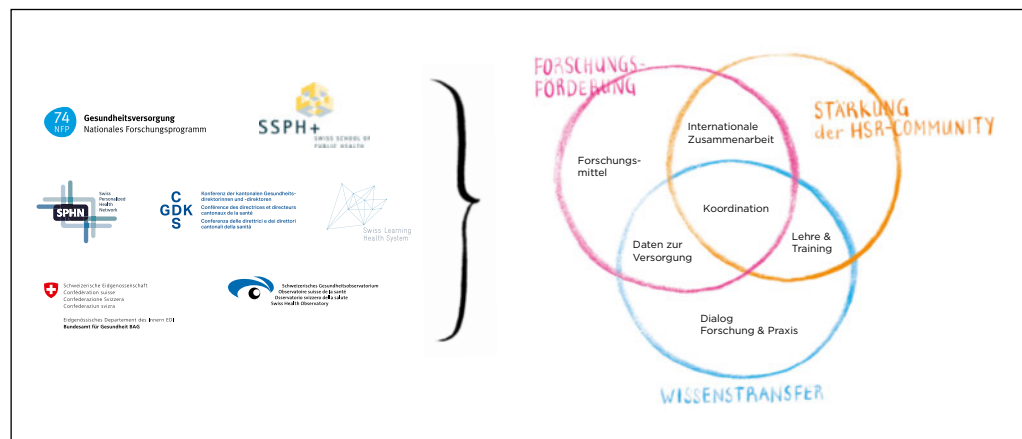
74 NFP Gesundheitsversorgung
Nationales Forschungsprogramm

SSPH+ SWISS SCHOOL OF PUBLIC HEALTH

SPHN Swiss Personalized Health Network

C GDK S Konferenz der kantonalen Gesundheitsdirektorinnen und -direktoren
Conférence des directrices et directeurs cantonaux de la santé
Conferenza delle direttrici e dei direttori cantonali della sanità

Swiss Learning Health System

Schweizerische Eidgenossenschaft
Confédération suisse
Confederazione Svizzera
Confederaziun svizra

Eidgenössisches Departement des Innern EDI
Bundesamt für Gesundheit BAG

Schweizerisches Gesundheitsobservatorium
Observatoire suisse de la santé
Osservatorio svizzero della salute
Swiss Health Observatory

FORSCHUNGS-FÖRDERUNG

STÄRKUNG der HSR-COMMUNITY

Internationale Zusammenarbeit

Forschungs-mittel

Koordination

Daten zur Versorgung

Lehre & Training

Dialog Forschung & Praxis

WISSENSTRANSFER